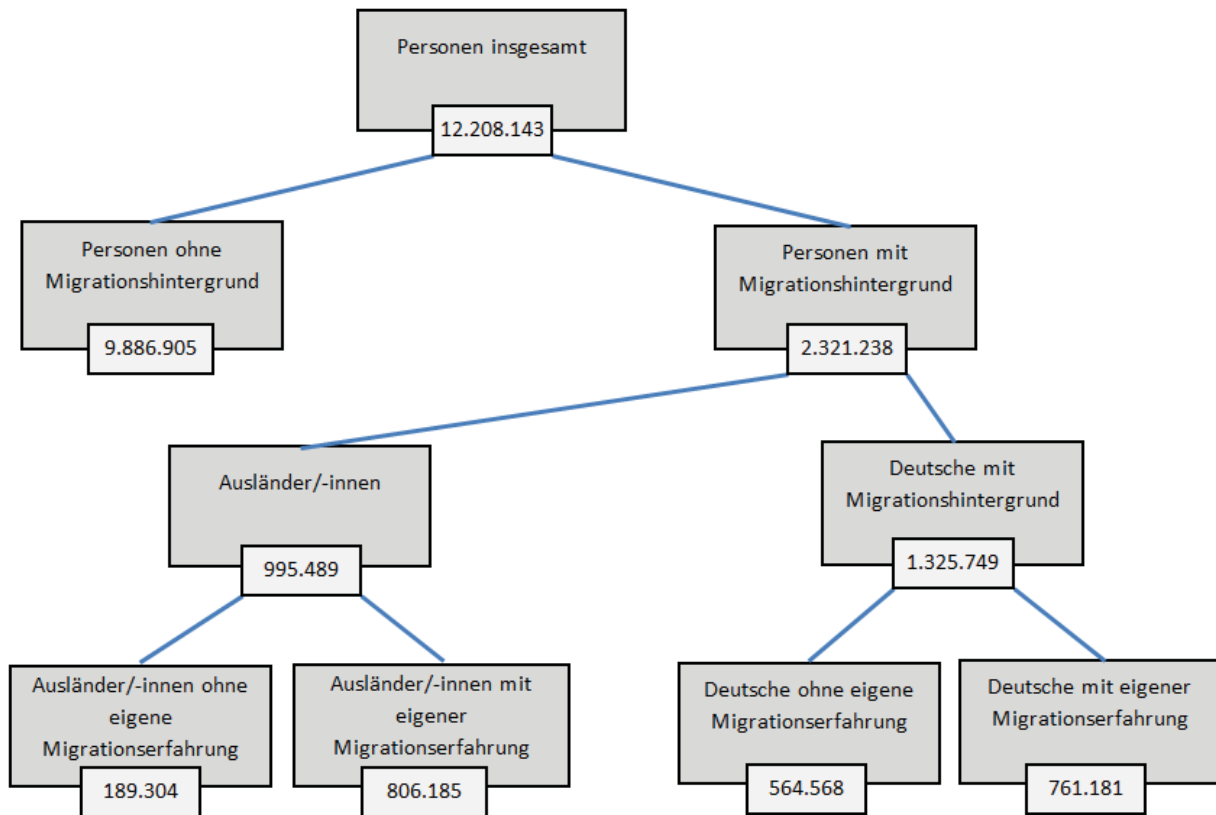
Personen insgesamt

12.208.143

Personen ohne Migrationshintergrund

9.886.905

Personen mit Migrationshintergrund

2.321.238

Ausländer/-innen

995.489

Deutsche mit Migrationshintergrund

1.325.749

Ausländer/-innen ohne eigene Migrationserfahrung

189.304

Ausländer/-innen mit eigener Migrationserfahrung

806.185

Deutsche ohne eigene Migrationserfahrung

564.568

Deutsche mit eigener Migrationserfahrung

761.181